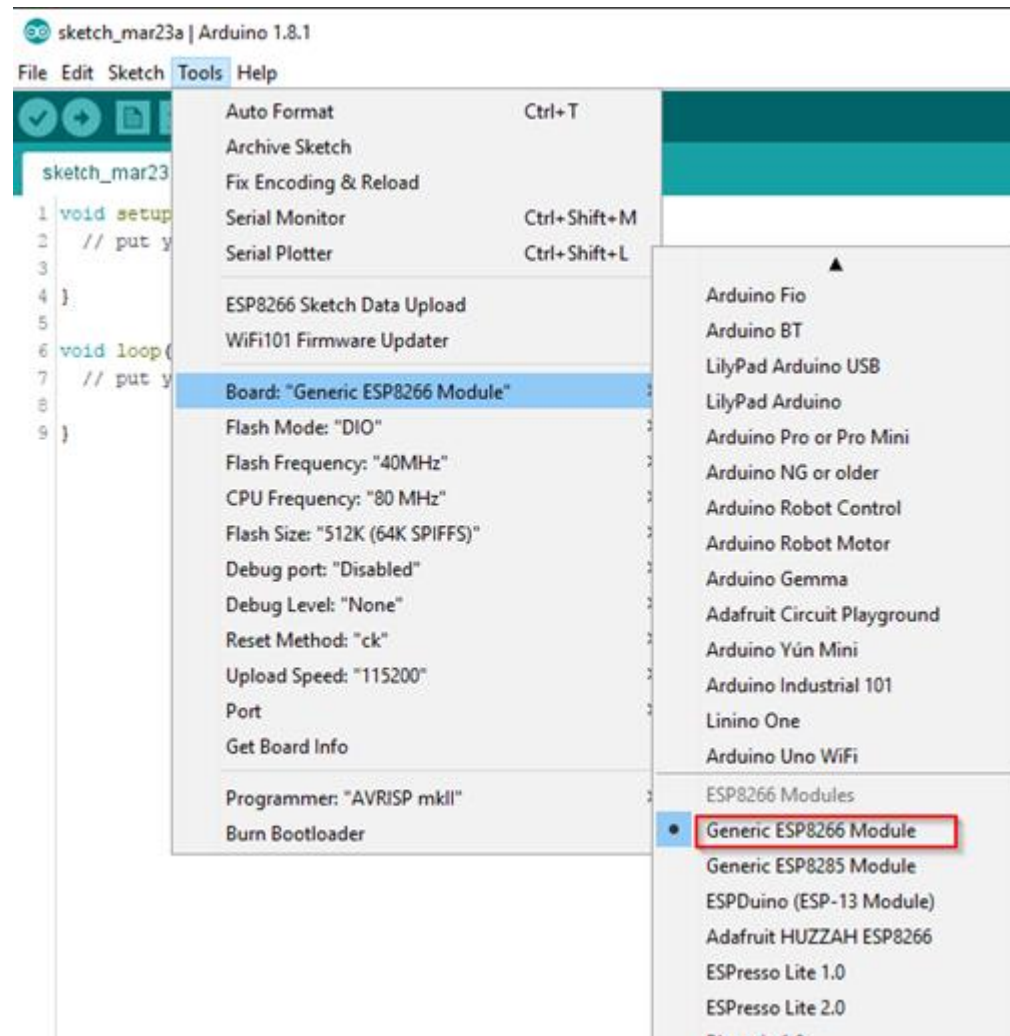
sketch_mar23a | Arduino 1.8.1

File Edit Sketch Tools Help

sketch_mar23

1 void setup
2 // put y
3
4 }
5
6 void loop(
7 // put y
8
9 }

Auto Format Ctrl+T
Archive Sketch
Fix Encoding & Reload
Serial Monitor Ctrl+Shift+M
Serial Plotter Ctrl+Shift+L
ESP8266 Sketch Data Upload
WiFi101 Firmware Updater
Board: "Generic ESP8266 Module"
Flash Mode: "DIO"
Flash Frequency: "40MHz"
CPU Frequency: "80 MHz"
Flash Size: "512K (64K SPIFFS)"
Debug port: "Disabled"
Debug Level: "None"
Reset Method: "ck"
Upload Speed: "115200"
Port
Get Board Info
Programmer: "AVRISP mkII"
Burn Bootloader

Arduino Fio
Arduino BT
LilyPad Arduino USB
LilyPad Arduino
Arduino Pro or Pro Mini
Arduino NG or older
Arduino Robot Control
Arduino Robot Motor
Arduino Gemma
Adafruit Circuit Playground
Arduino Yún Mini
Arduino Industrial 101
Linino One
Arduino Uno WiFi
ESP8266 Modules
Generic ESP8266 Module
Generic ESP8285 Module
ESPDuino (ESP-13 Module)
Adafruit HUZZAH ESP8266
ESPresso Lite 1.0
ESPresso Lite 2.0
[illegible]